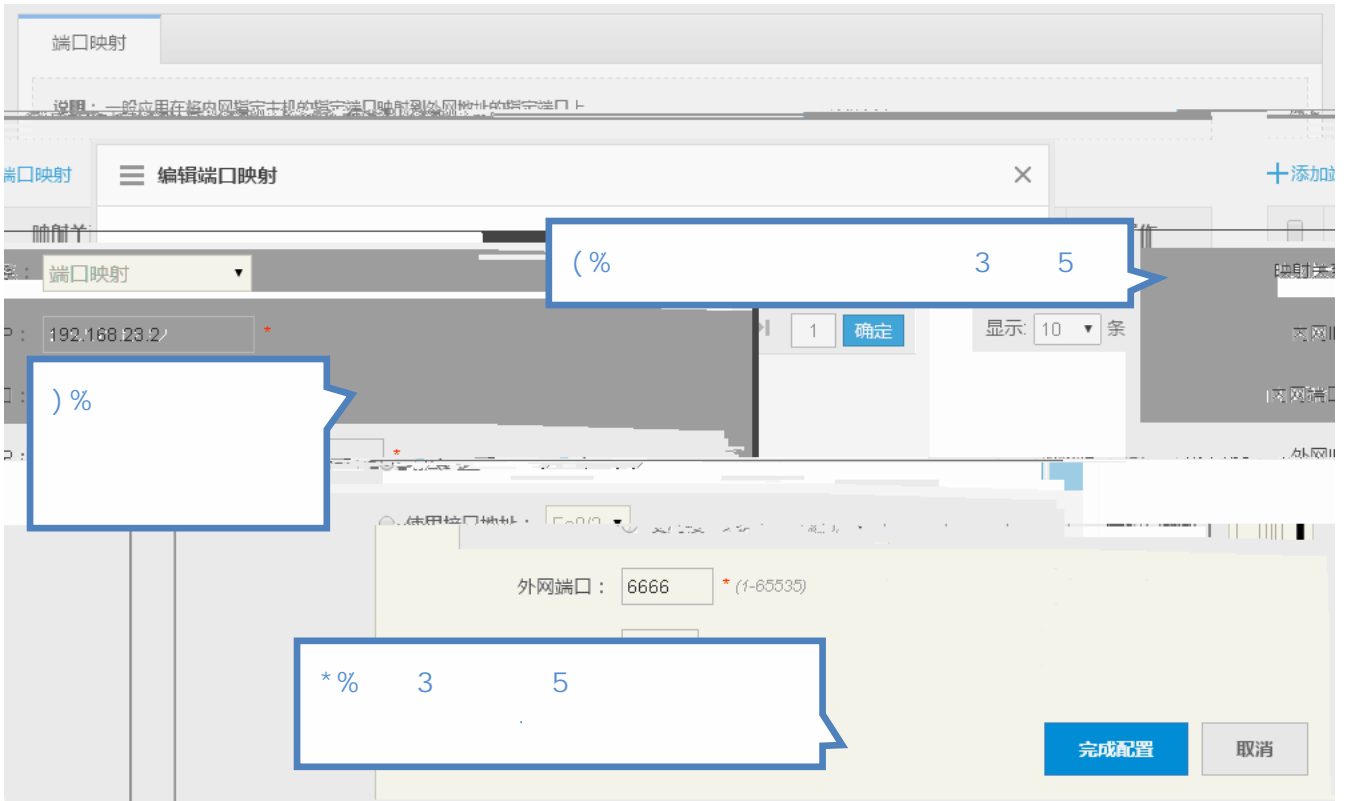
端口映射

说明：一般应用在将内网指定主机的指定端口映射到外网地址的指定端口上

端口映射

编辑端口映射

+添加

映射关

( %                3      5

端口映射

192.168.23.2

*

1 确定

显示: 10 条

映射类

) %

内网IP

内网端口

外网IP

使用接口地址： Fe0/2

外网端口： 6666 * (1-65535)

* %      3          5

完成配置

取消